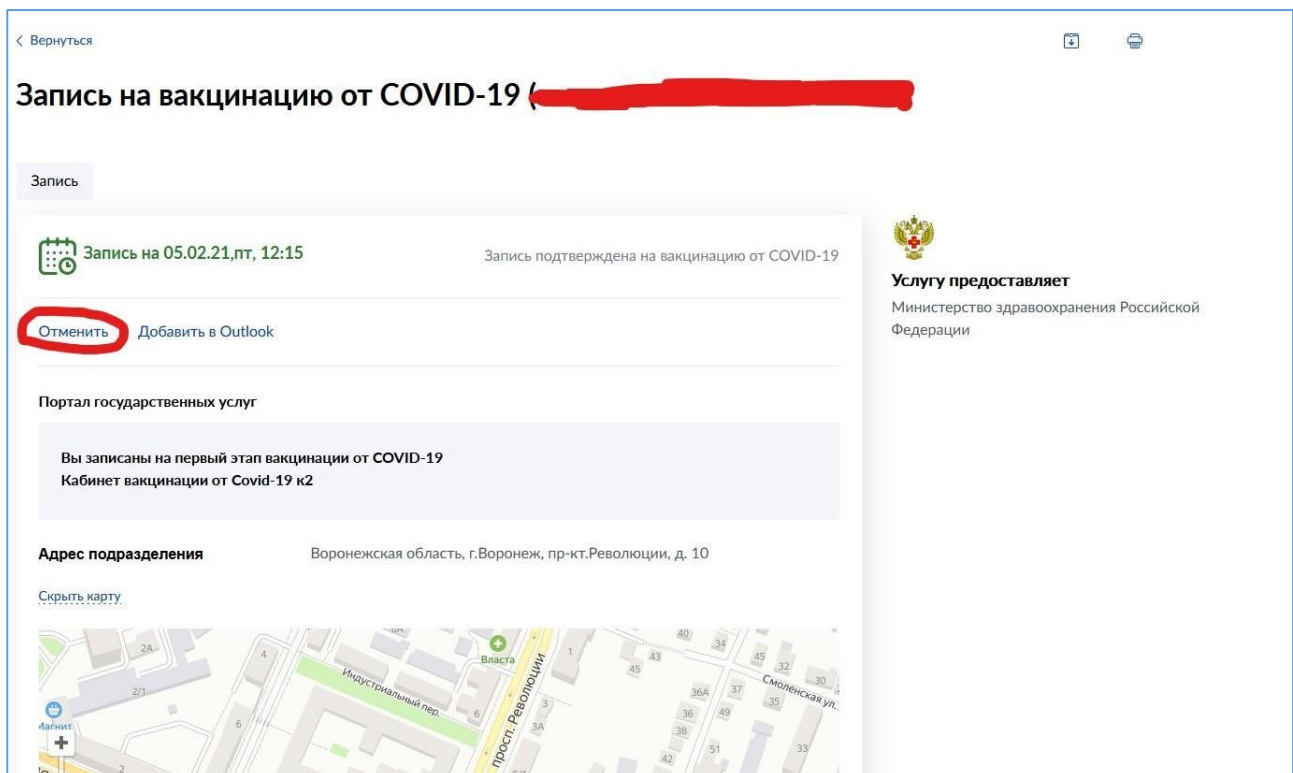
< Вернуться

Запись на вакцинацию от COVID-19 ([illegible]

Запись

Запись на 05.02.21,пт, 12:15

Запись подтверждена на вакцинацию от COVID-19

Отменить Добавить в Outlook

Портал государственных услуг

Вы записаны на первый этап вакцинации от COVID-19
Кабинет вакцинации от Covid-19 к2

Адрес подразделения Воронежская область, г.Воронеж, пр-кт.Революции, д. 10

Скрыть карту

2А 4 2/1 6 2 Магнит Индустриальный пер. 6 Власта просп. Революции 1 3А 45 43 40 34 45 32 30 36А 37 35 36 49 38 51 33 42 Смоленская ул.

Услугу предоставляет
Министерство здравоохранения Российской Федерации